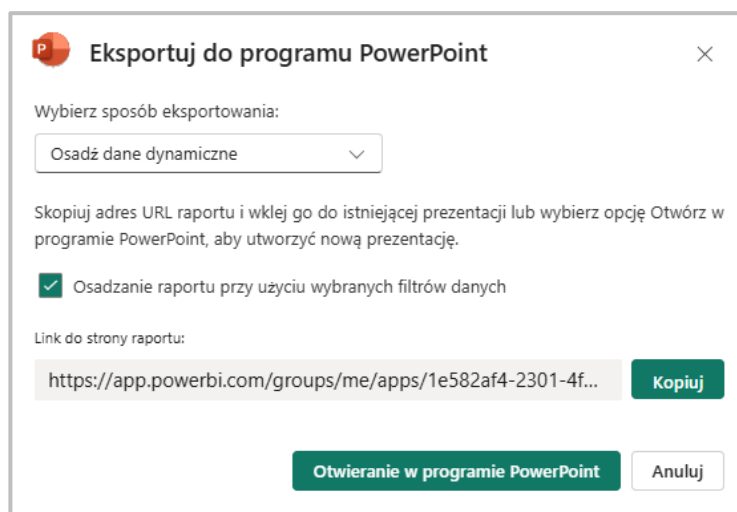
Eksportuj do programu PowerPoint

Wybierz sposób eksportowania:

Osadź dane dynamiczne

Skopiuj adres URL raportu i wklej go do istniejącej prezentacji lub wybierz opcję Otwórz w programie PowerPoint, aby utworzyć nową prezentację.

Osadzanie raportu przy użyciu wybranych filtrów danych

Link do strony raportu:

https://app.powerbi.com/groups/me/apps/1e582af4-2301-4f...

Kopiuj

Otwieranie w programie PowerPoint

Anuluj